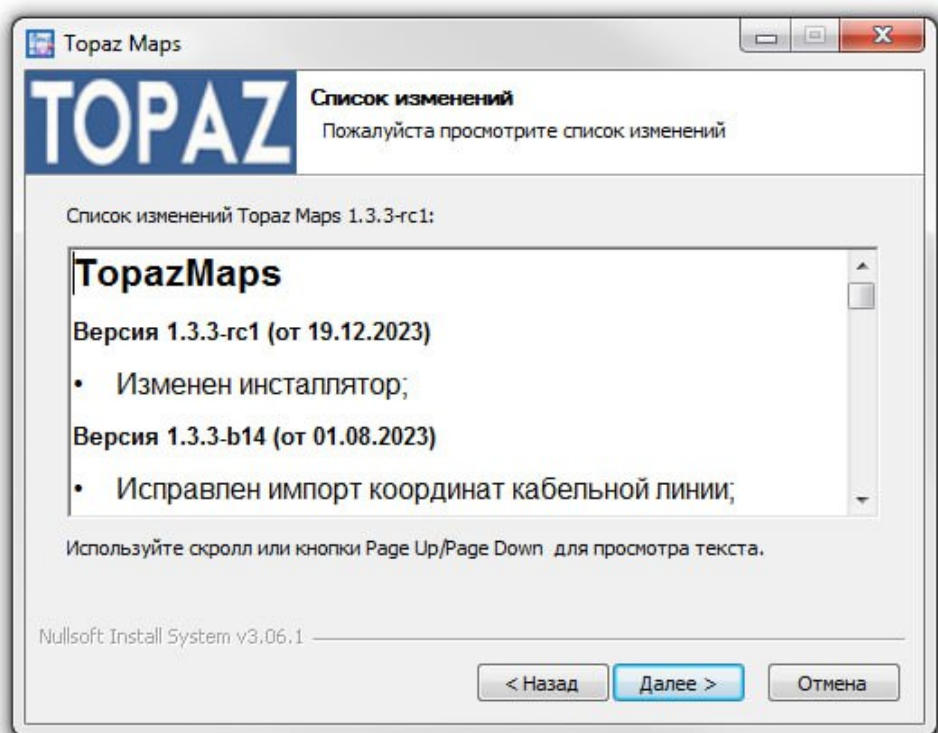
Topaz Maps

TOPAZ

Список изменений
Пожалуйста просмотрите список изменений

Список изменений Topaz Maps 1.3.3-rc1:

TopazMaps

Версия 1.3.3-rc1 (от 19.12.2023)

• Изменен инсталлятор;

Версия 1.3.3-b14 (от 01.08.2023)

• Исправлен импорт координат кабельной линии;

Используйте скролл или кнопки Page Up/Page Down для просмотра текста.

Nullsoft Install System v3.06.1

< Назад
Далее >
Отмена